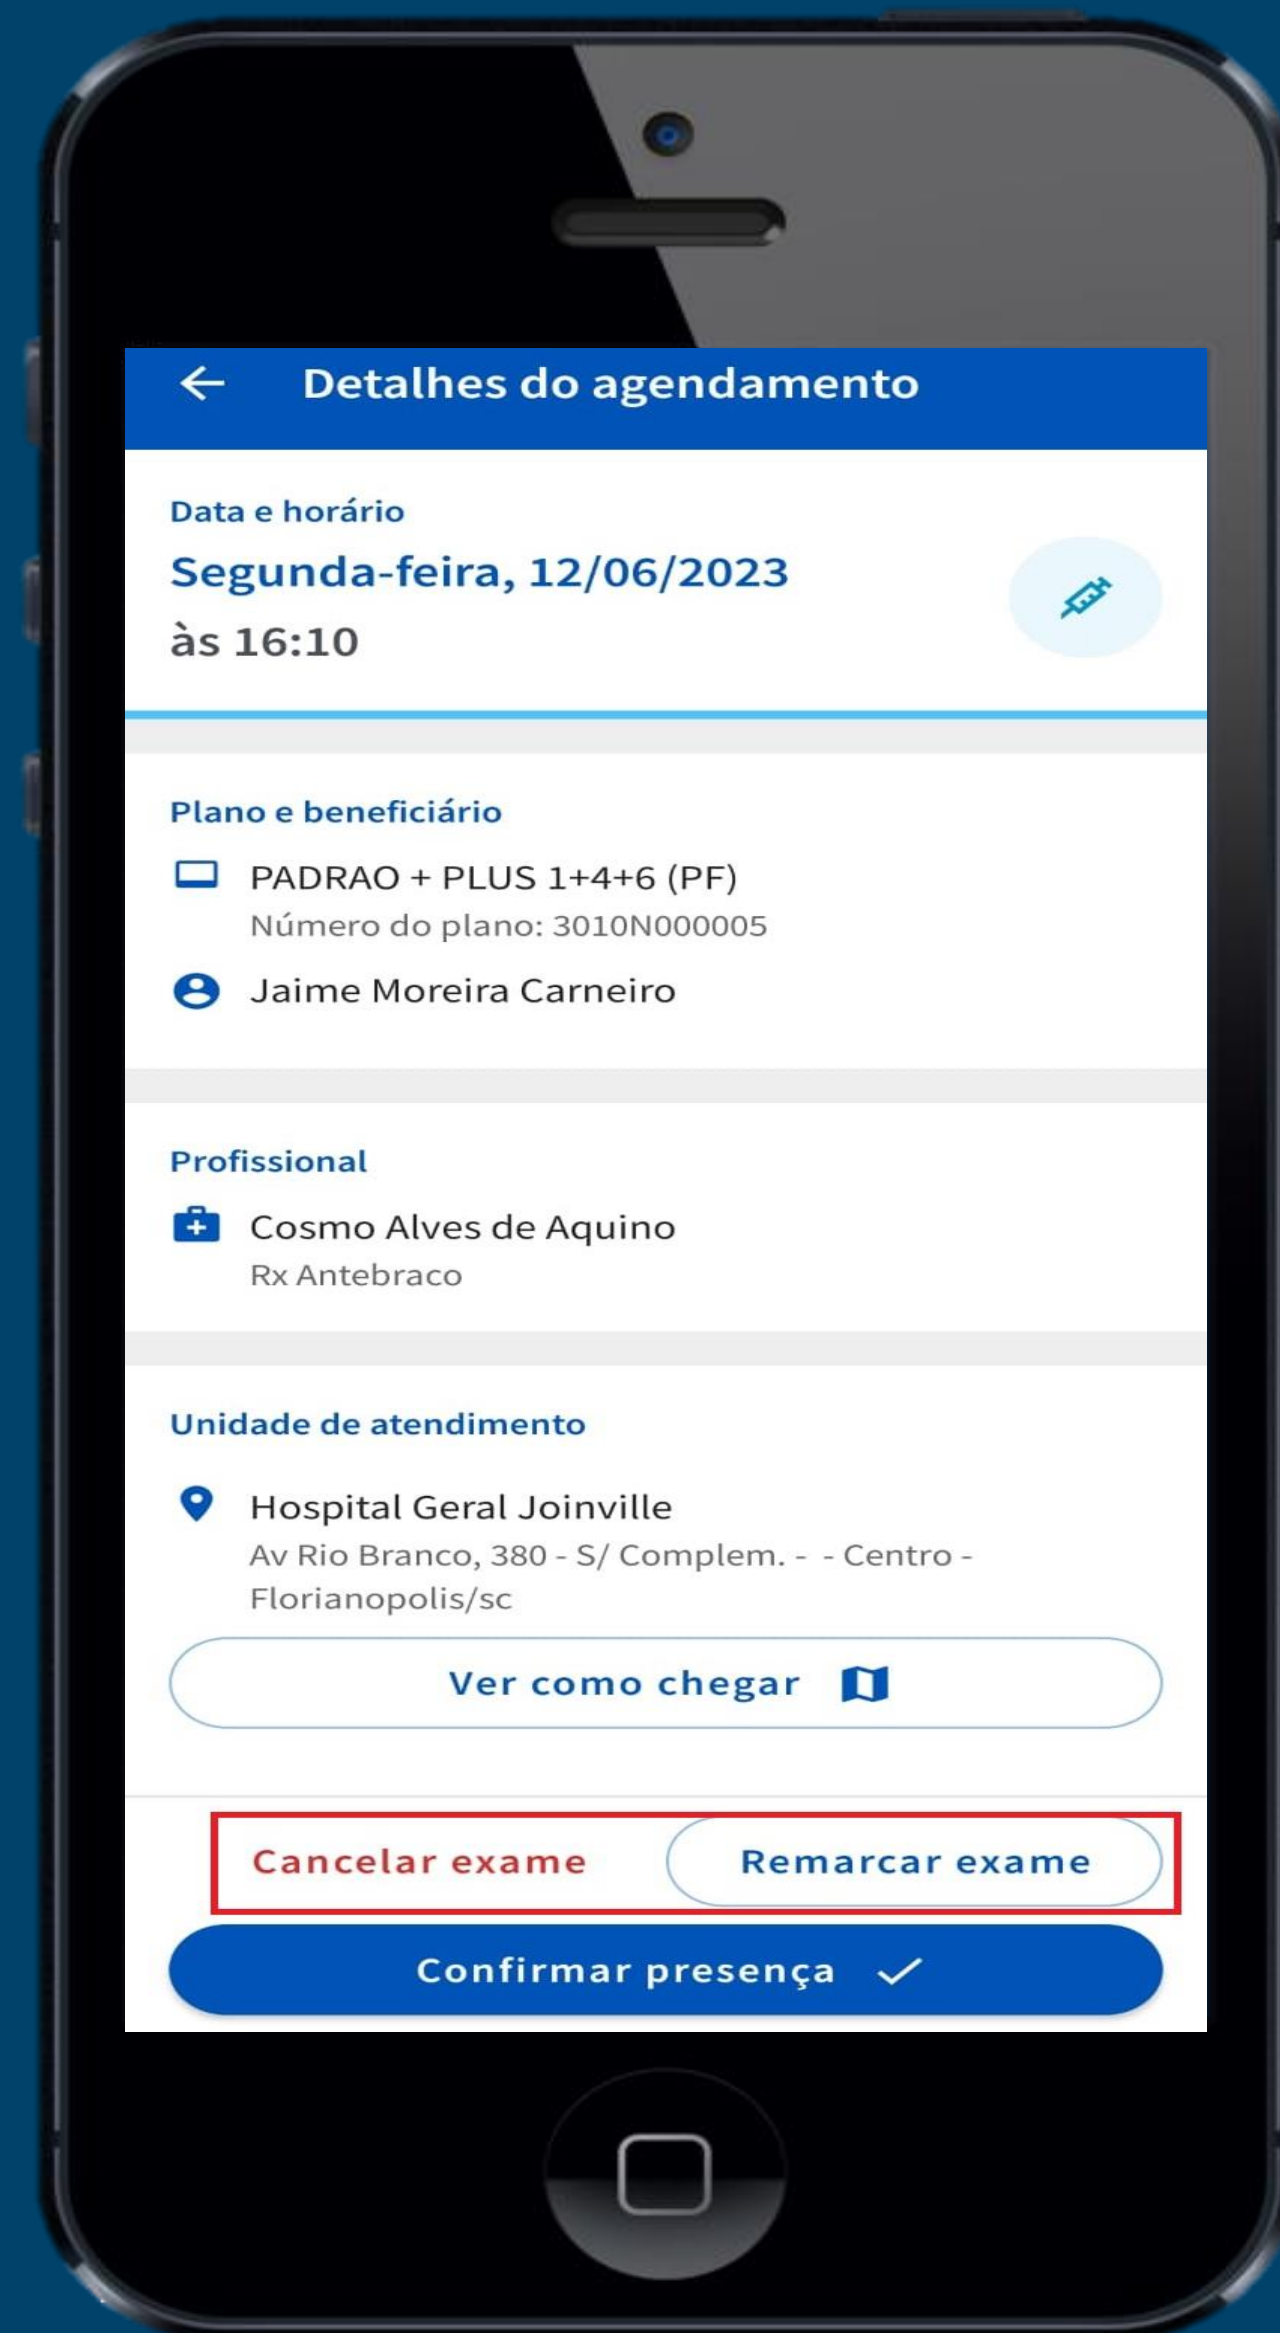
Detalhes do agendamento

Data e horário
Segunda-feira, 12/06/2023
às 16:10

Plano e beneficiário
PADRAO + PLUS 1+4+6 (PF)
Número do plano: 3010N000005
Jaime Moreira Carneiro

Profissional
Cosmo Alves de Aquino
Rx Antebraco

Unidade de atendimento
Hospital Geral Joinville
Av Rio Branco, 380 - S/ Complem. - - Centro - Florianopolis/sc

Ver como chegar

Cancelar exame
Remarcar exame

Confirmar presença